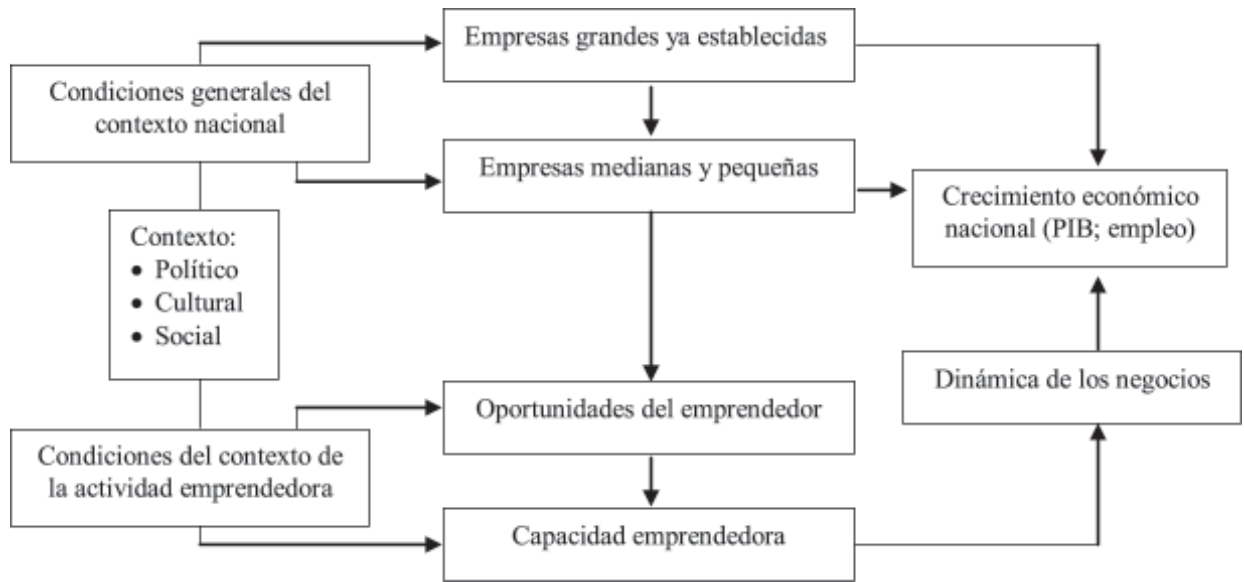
Condiciones generales del contexto nacional

Empresas grandes ya establecidas

Empresas medianas y pequeñas

Crecimiento económico nacional (PIB; empleo)

Contexto:
• Político
• Cultural
• Social

Dinámica de los negocios

Oportunidades del emprendedor

Condiciones del contexto de la actividad emprendedora

Capacidad emprendedora